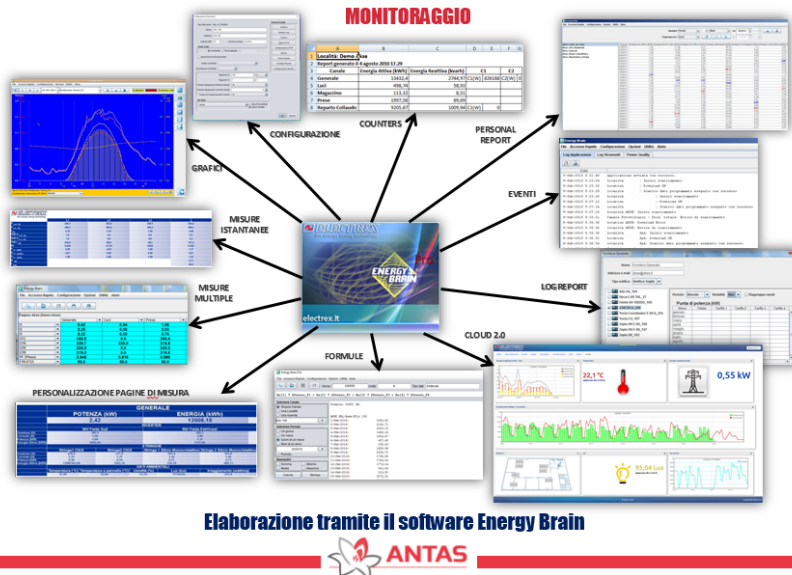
MONITORAGGIO

CONFIGURAZIONE

COUNTERS

| | A | B | C | D | E |
|---|---|---|---|---|---|
| 1 | Località: Demo Case | | | | |
| 2 | Report generale il 8 agosto 2010 17.29 | | | | |
| 3 | Canale | Energia Attiva (kWh) | Energia Reattiva (kvarh) | C1 | C2 |
| 4 | Generale | 13432,4 | 2744,97 | C1(W) 826188 | C2(W) |
| 5 | Luci | 498,74 | 50,93 | | |
| 6 | Magazzino | 113,32 | 8,51 | | |
| 7 | Prese | 1397,58 | 89,69 | | |
| 8 | Reparto Collaudo | 5205,67 | 1009,94 | C1(W) | 0 |

PERSONAL REPORT

GRAFICI

EVENTI

MISURE ISTANTANEE

ELECTREX

ENERGY BRAIN

electrex.it

MISURE MULTIPLE

LOG REPORT

CLOUD 2.0

22,1 °C

0,55 kW

95,04 Lux

FORMULE

PERSONALIZZAZIONE PAGINE DI MISURA

GENERALE

POTENZA (kW)

ENERGIA (kWh)

2,42

13008,16

Elaborazione tramite il software Energy Brain

ANTAS